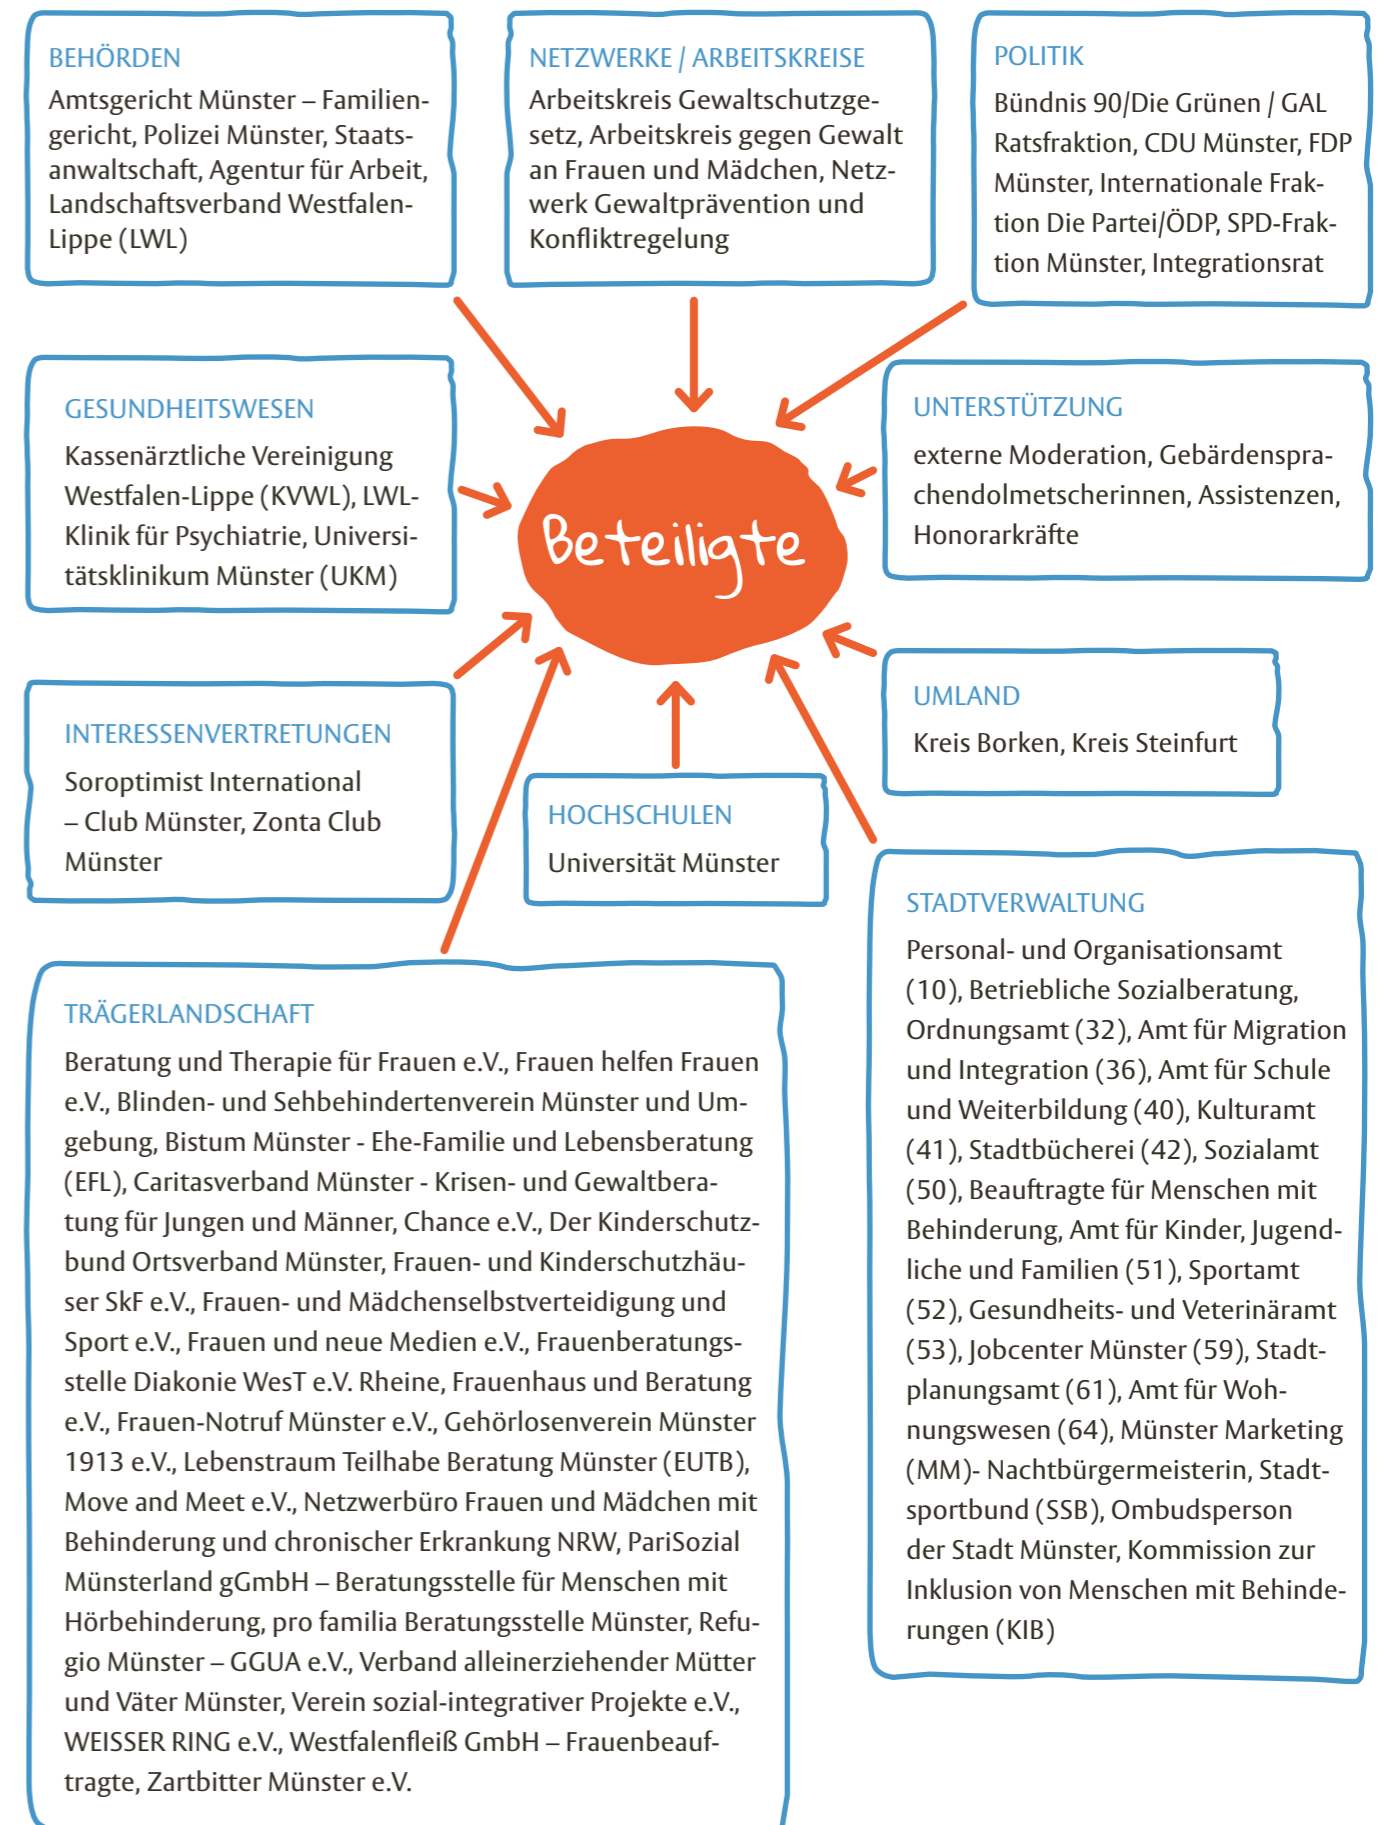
BEHÖRDEN
Amtsgericht Münster – Familiengericht, Polizei Münster, Staatsanwaltschaft, Agentur für Arbeit, Landschaftsverband Westfalen-Lippe (LWL)

NETZWERKE / ARBEITSKREISE
Arbeitskreis Gewaltschutzgesetz, Arbeitskreis gegen Gewalt an Frauen und Mädchen, Netzwerk Gewaltprävention und Konfliktregelung

POLITIK
Bündnis 90/Die Grünen / GAL Ratsfraktion, CDU Münster, FDP Münster, Internationale Fraktion Die Partei/ÖDP, SPD-Fraktion Münster, Integrationsrat

GESUNDHEITSWESEN
Kassenärztliche Vereinigung Westfalen-Lippe (KVWL), LWL-Klinik für Psychiatrie, Universitätsklinikum Münster (UKM)

Beteiligte

UNTERSTÜTZUNG
externe Moderation, Gebärdensprachendolmetscherinnen, Assistenzen, Honorarkräfte

UMLAND
Kreis Borken, Kreis Steinfurt

INTERESSENVERTRETUNGEN
Soroptimist International – Club Münster, Zonta Club Münster

HOCHSCHULEN
Universität Münster

STADTVERWALTUNG
Personal- und Organisationsamt (10), Betriebliche Sozialberatung, Ordnungsamt (32), Amt für Migration und Integration (36), Amt für Schule und Weiterbildung (40), Kulturamt (41), Stadtbücherei (42), Sozialamt (50), Beauftragte für Menschen mit Behinderung, Amt für Kinder, Jugendliche und Familien (51), Sportamt (52), Gesundheits- und Veterinäramt (53), Jobcenter Münster (59), Stadtplanungsamt (61), Amt für Wohnungswesen (64), Münster Marketing (MM)- Nachtbürgermeisterin, Stadtsportbund (SSB), Ombudsperson der Stadt Münster, Kommission zur Inklusion von Menschen mit Behinderungen (KIB)

TRÄGERLANDSCHAFT
Beratung und Therapie für Frauen e.V., Frauen helfen Frauen e.V., Blinden- und Sehbehindertenverein Münster und Umgebung, Bistum Münster - Ehe-Familie und Lebensberatung (EFL), Caritasverband Münster - Krisen- und Gewaltberatung für Jungen und Männer, Chance e.V., Der Kinderschutzbund Ortsverband Münster, Frauen- und Kinderschutzhäuser SkF e.V., Frauen- und Mädchenselbstverteidigung und Sport e.V., Frauen und neue Medien e.V., Frauenberatungsstelle Diakonie WesT e.V. Rheine, Frauenhaus und Beratung e.V., Frauen-Notruf Münster e.V., Gehörlosenverein Münster 1913 e.V., Lebenstraum Teilhabe Beratung Münster (EUTB), Move and Meet e.V., Netzwerbüro Frauen und Mädchen mit Behinderung und chronischer Erkrankung NRW, PariSozial Münsterland gGmbH – Beratungsstelle für Menschen mit Hörbehinderung, pro familia Beratungsstelle Münster, Refugio Münster – GGUA e.V., Verband alleinerziehender Mütter und Väter Münster, Verein sozial-integrativer Projekte e.V., WEISSER RING e.V., Westfalenfleiß GmbH – Frauenbeauftragte, Zartbitter Münster e.V.